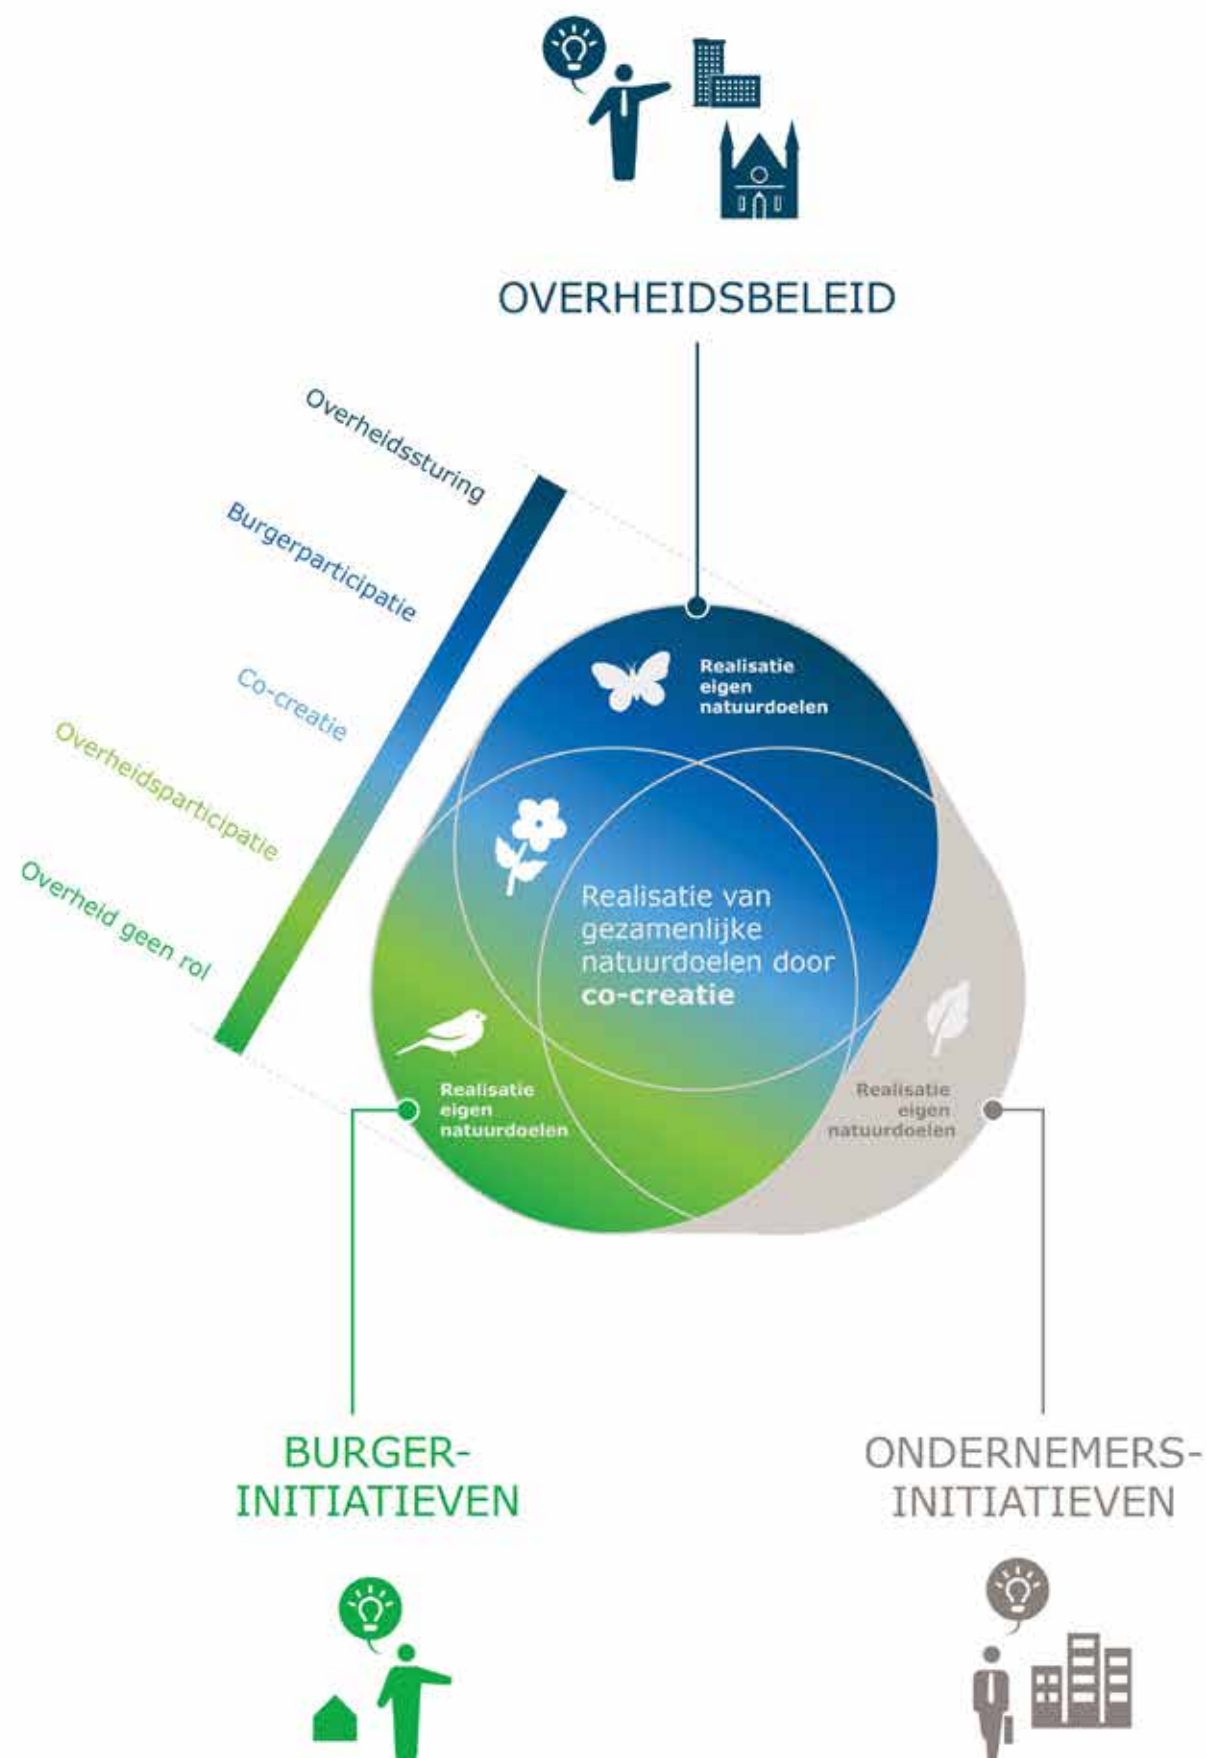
OVERHEIDSBELEID

Overheidssturing

Burgerparticipatie

Co-creatie

Overheidsparticipatie

Overheid geen rol

Realisatie eigen natuurdoelen

Realisatie van gezamenlijke natuurdoelen door **co-creatie**

Realisatie eigen natuurdoelen

Realisatie eigen natuurdoelen

BURGER-INITIATIEVEN

ONDERNEMERS-INITIATIEVEN